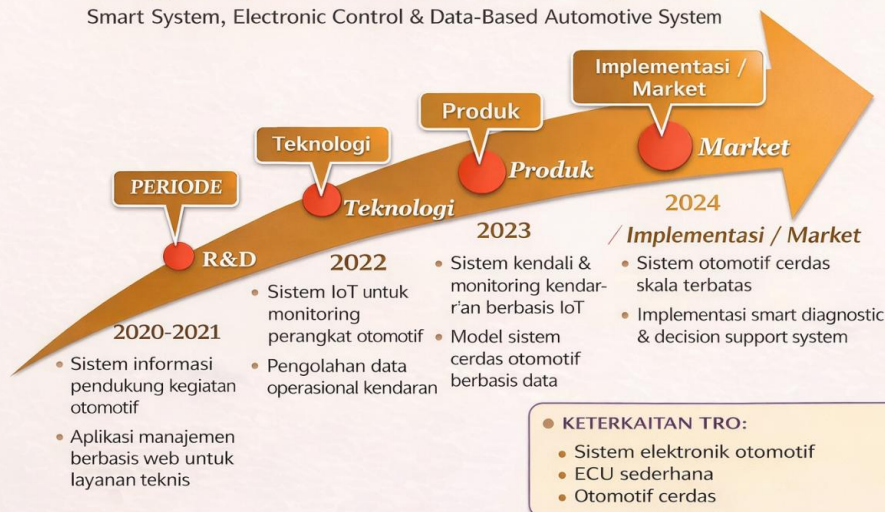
Smart System, Electronic Control & Data-Based Automotive System

Implementasi / Market

Produk

Teknologi

PERIODE

R&D

Teknologi

Produk

Market

2020-2021

• Sistem informasi pendukung kegiatan otomotif

• Aplikasi manajemen berbasis web untuk layanan teknis

2022

• Sistem IoT untuk monitoring perangkat otomotif

• Pengolahan data operasional kendaran

2023

• Sistem kendali & monitoring kendar-r'an berbasis IoT

• Model sistem cerdas otomotif berbasis data

2024

/ Implementasi / Market

• Sistem otomotif cerdas skala terbatas

• Implementasi smart diagnostic & decision support system

• KETERKAITAN TRO:

• Sistem elektronik otomotif

• ECU sederhana

• Otomotif cerdas